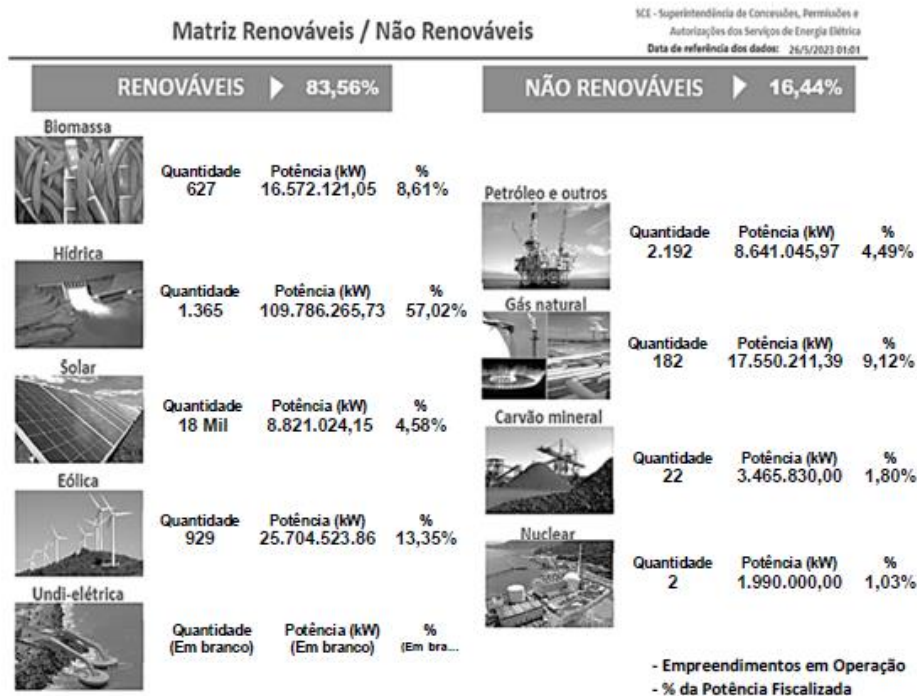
Matriz Renováveis / Não Renováveis

SCE - Superintendência de Concessões, Permissões e Autorizações dos Serviços de Energia Elétrica
Data de referência dos dados: 26/5/2023 01:01

RENOVÁVEIS 83,56%

NÃO RENOVÁVEIS 16,44%

Biomassa
Quantidade 627
Potência (kW) 16.572.121,05
% 8,61%

Hídrica
Quantidade 1.365
Potência (kW) 109.786.265,73
% 57,02%

Solar
Quantidade 18 Mil
Potência (kW) 8.821.024,15
% 4,58%

Eólica
Quantidade 929
Potência (kW) 25.704.523.86
% 13,35%

Undi-elétrica
Quantidade (Em branco)
Potência (kW) (Em branco)
% (Em bra...

Petróleo e outros
Quantidade 2.192
Potência (kW) 8.641.045,97
% 4,49%

Gás natural
Quantidade 182
Potência (kW) 17.550.211,39
% 9,12%

Carvão mineral
Quantidade 22
Potência (kW) 3.465.830,00
% 1,80%

Nuclear
Quantidade 2
Potência (kW) 1.990.000,00
% 1,03%

- Empreendimentos em Operação
- % da Potência Fiscalizada